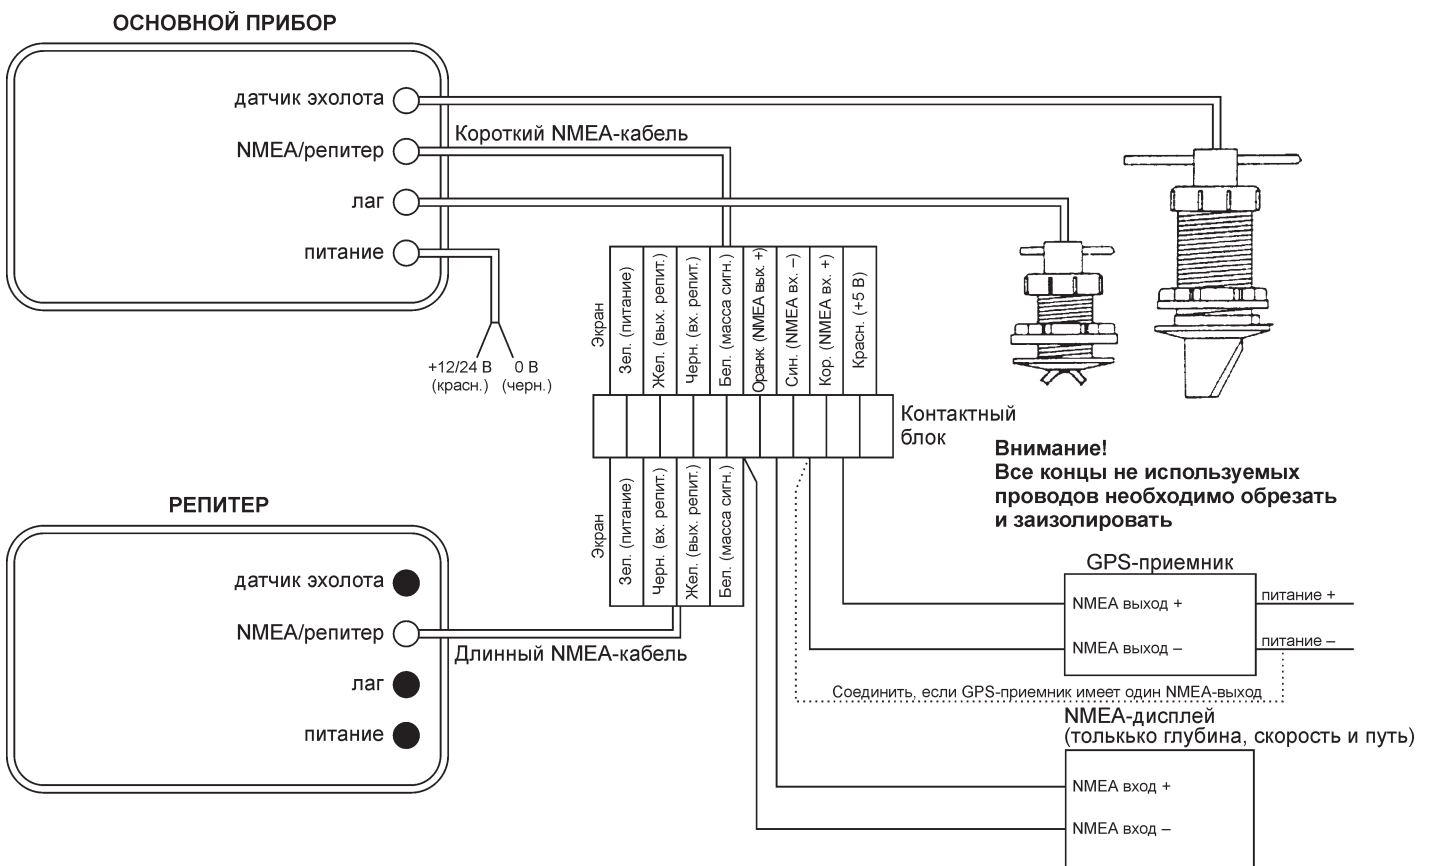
ОСНОВНОЙ ПРИБОР

датчик эхолота

NMEA/репитер

лаг

питание

Короткий NMEA-кабель

+12/24 В (красн.)

0 В (черн.)

Экран

Зел. (питание)

Жел. (вых. репит.)

Черн. (вх. репит.)

Бел. (масса сигн.)

Оранж. (NMEA вых. +)

Син. (NMEA вх. –)

Кор. (NMEA вх. +)

Красн. (+5 В)

Контактный блок

Внимание!
Все концы не используемых проводов необходимо обрезать и заизолировать

РЕПИТЕР

датчик эхолота

NMEA/репитер

лаг

питание

Экран

Зел. (питание)

Черн. (вх. репит.)

Жел. (вых. репит.)

Бел. (масса сигн.)

Длинный NMEA-кабель

GPS-приемник

NMEA выход +

NMEA выход –

питание +

питание –

Соединить, если GPS-приемник имеет один NMEA-выход

NMEA-дисплей
(толькько глубина, скорость и путь)

NMEA вход +

NMEA вход –